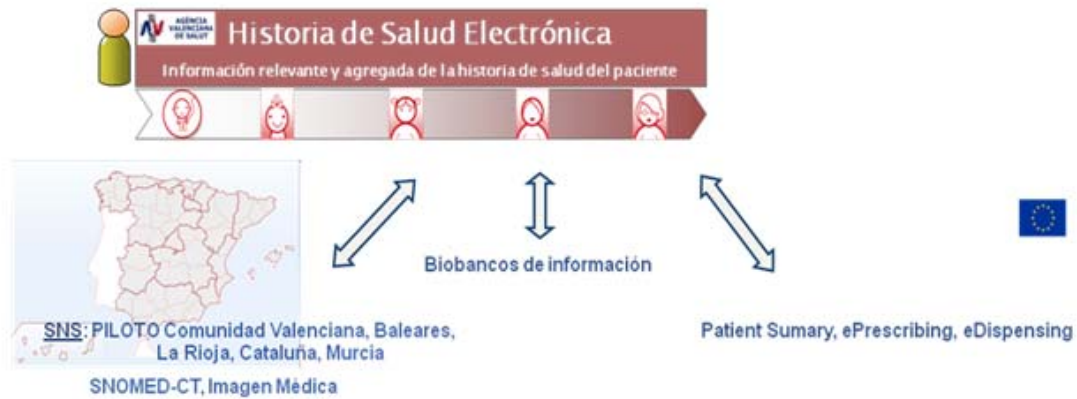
AGÈNCIA VALENCIANA DE SALUT

Historia de Salud Electrónica

Información relevante y agregada de la historia de salud del paciente

Biobancos de información

SNS: PILOTO Comunidad Valenciana, Baleares, La Rioja, Cataluña, Murcia

SNOMED-CT, Imagen Médica

Patient Sumary, ePrescribing, eDispensing